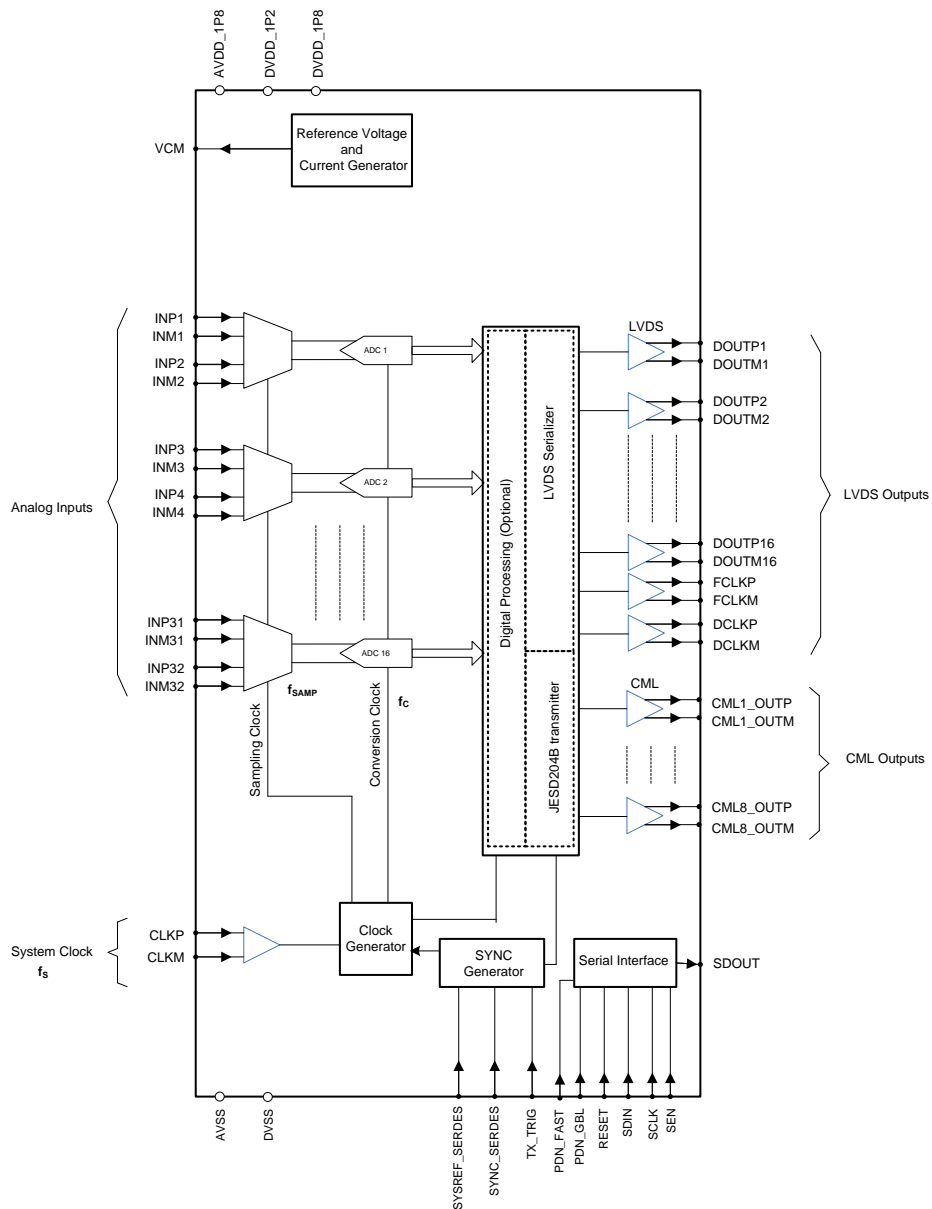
AVDD_1P8
DVDD_1P2
DVDD_1P8

VCM

Reference Voltage
and
Current Generator

INP1
INM1
INP2
INM2
INP3
INM3
INP4
INM4
INP31
INM31
INP32
INM32

Analog Inputs

ADC 1
ADC 2
ADC 16

$f_{SAMP}$
$f_C$

Sampling Clock
Conversion Clock

Digital Processing (Optional)
LVDS Serializer
JESD204B transmitter

LVDS
DOUTP1
DOUTM1
DOUTP2
DOUTM2
DOUTP16
DOUTM16
FCLKP
FCLKM
DCLKP
DCLKM

LVDS Outputs

CML
CML1_OUTP
CML1_OUTM
CML8_OUTP
CML8_OUTM

CML Outputs

System Clock
$f_S$

CLKP
CLKM

Clock Generator

SYNC Generator

Serial Interface

SDOUT

AVSS
DVSS
SYSREF_SERDES
SYNC_SERDES
TX_TRIG
PDN_FAST
PDN_GBL
RESET
SDIN
SCLK
SEN